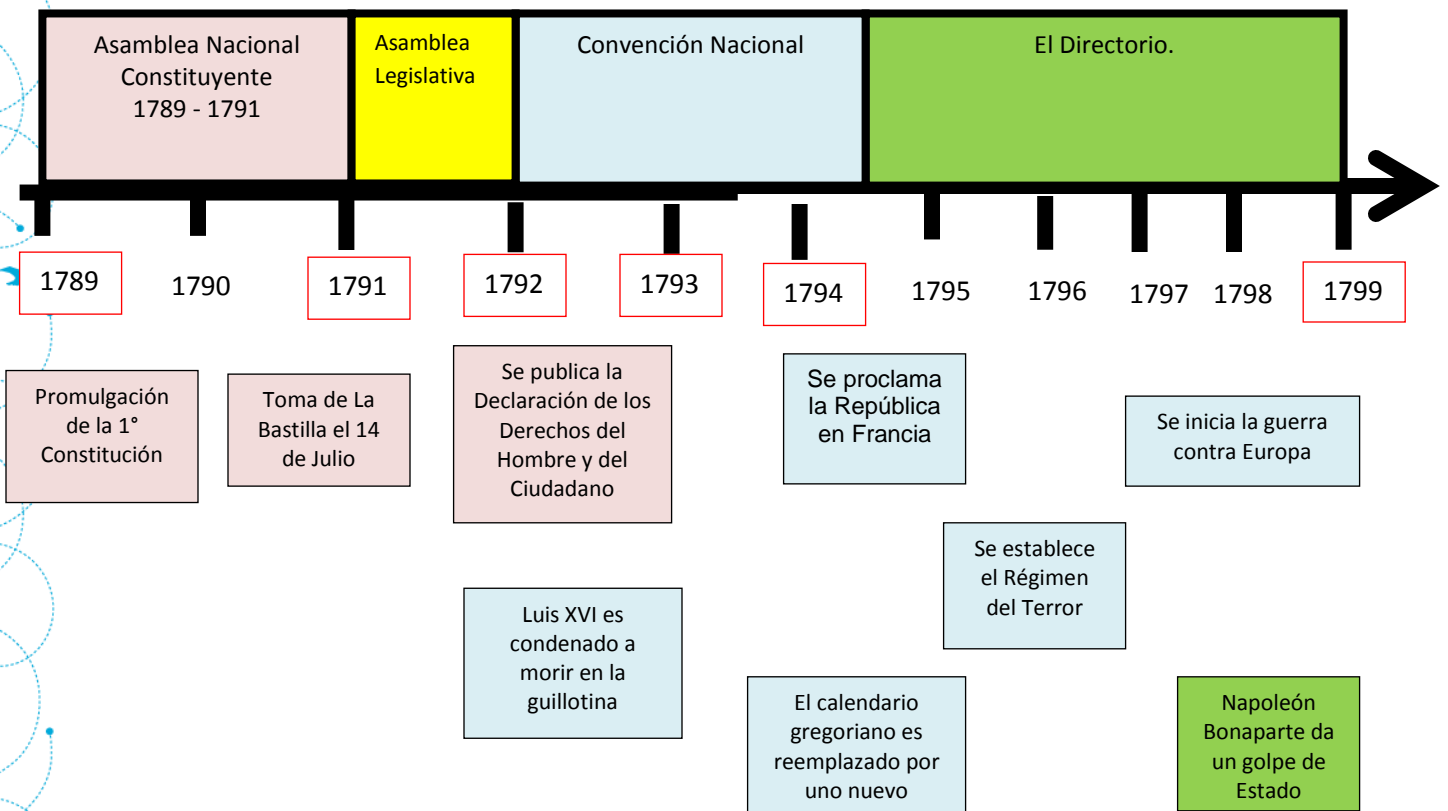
Asamblea Nacional Constituyente 1789 - 1791

Asamblea Legislativa

Convención Nacional

El Directorio.

1789

1790

1791

1792

1793

1794

1795

1796

1797

1798

1799

Promulgación de la 1° Constitución

Toma de La Bastilla el 14 de Julio

Se publica la Declaración de los Derechos del Hombre y del Ciudadano

Se proclama la República en Francia

Se inicia la guerra contra Europa

Se establece el Régimen del Terror

Luis XVI es condenado a morir en la guillotina

El calendario gregoriano es reemplazado por uno nuevo

Napoleón Bonaparte da un golpe de Estado